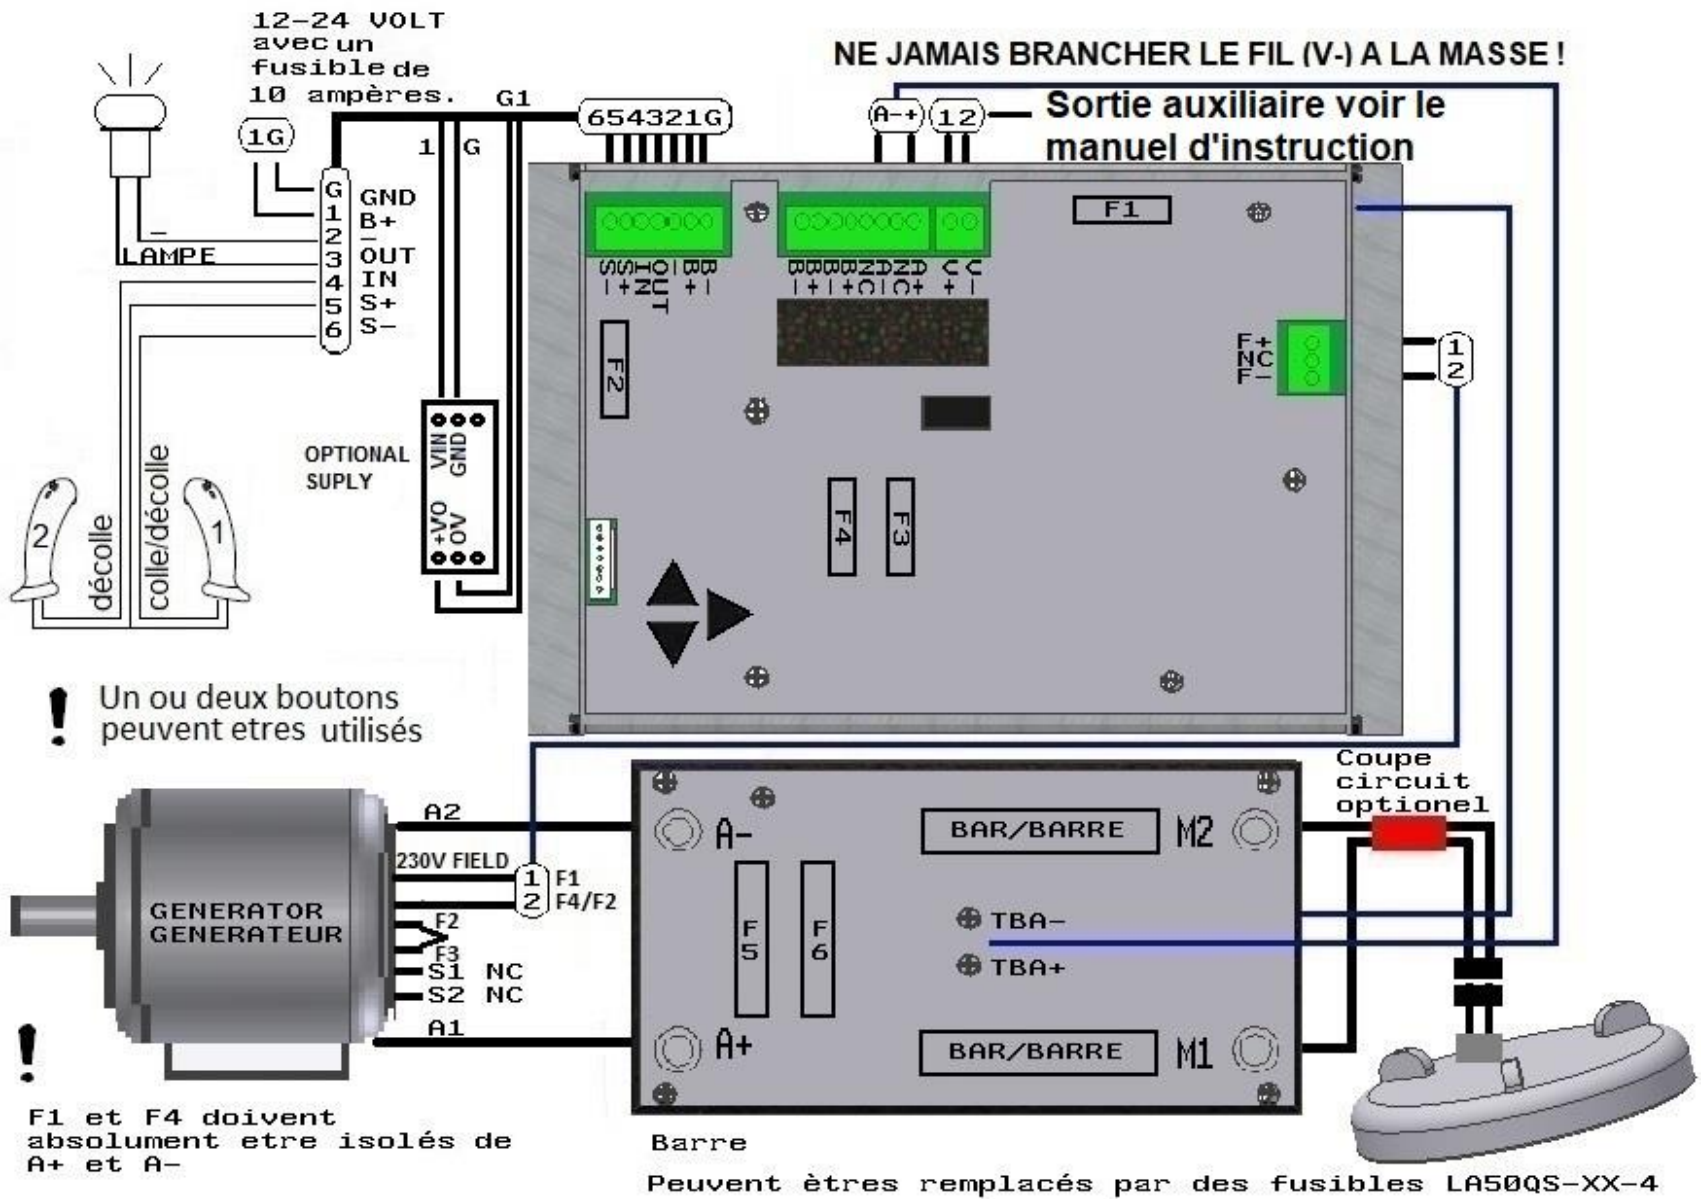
12-24 VOLT avec un fusible de 10 ampères.

NE JAMAIS BRANCHER LE FIL (V-) A LA MASSE !

Sortie auxiliaire voir le manuel d'instruction

1G
G1
1 G
654321G
A-+
12

G GND
1 B+
2 OUT
3 IN
4 S+
5 S-
6

LAMPE

S- S+ IN OUT B+ B-
B- B+ B- B+ NC AD NC C+ V+ V-

F1
F2
F3
F4
F+ NC F-
1 2

OPTIONAL SUPLY
VIN GND
+VO OV

2 décolle
colle/décolle 1

Un ou deux boutons peuvent etres utilisés

A2
230V FIELD
1 F1
2 F4/F2
F2
F3
S1 NC
S2 NC
A1

GENERATOR GENERATEUR

A-
A+
BAR/BARRE M2
BAR/BARRE M1
F5
F6
TBA-
TBA+

Coupe circuit optionel

F1 et F4 doivent absolument etre isolés de A+ et A-

Barre

Peuvent êtres remplacés par des fusibles LA50QS-XX-4